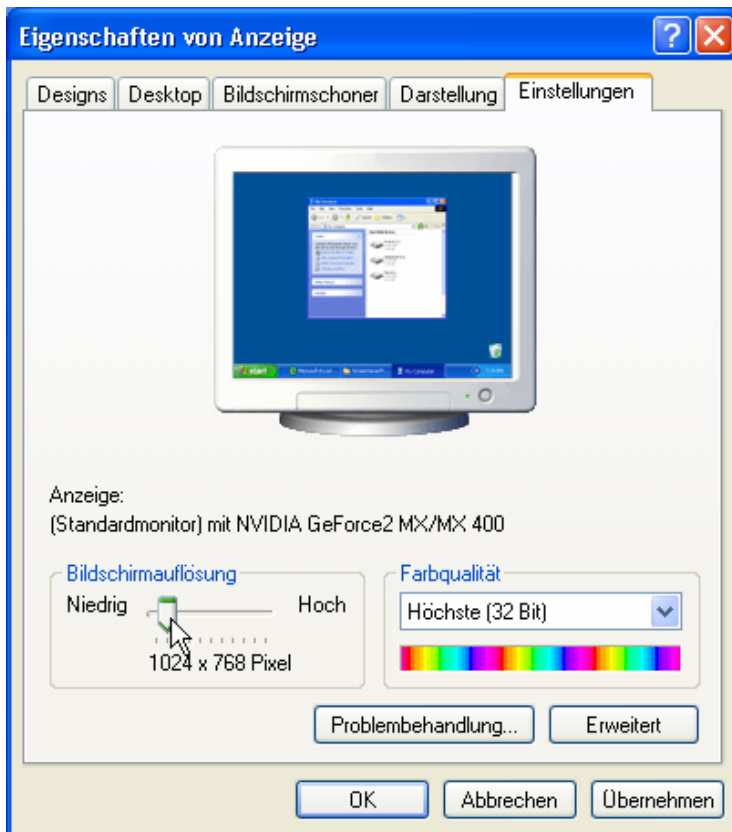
Eigenschaften von Anzeige

Designs | Desktop | Bildschirmschoner | Darstellung | Einstellungen

Anzeige:
(Standardmonitor) mit NVIDIA GeForce2 MX/MX 400

Bildschirmauflösung
Niedrig
Hoch
1024 x 768 Pixel

Farbqualität
Höchste (32 Bit)

Problembehandlung...
Erweitert

OK
Abbrechen
Übernehmen